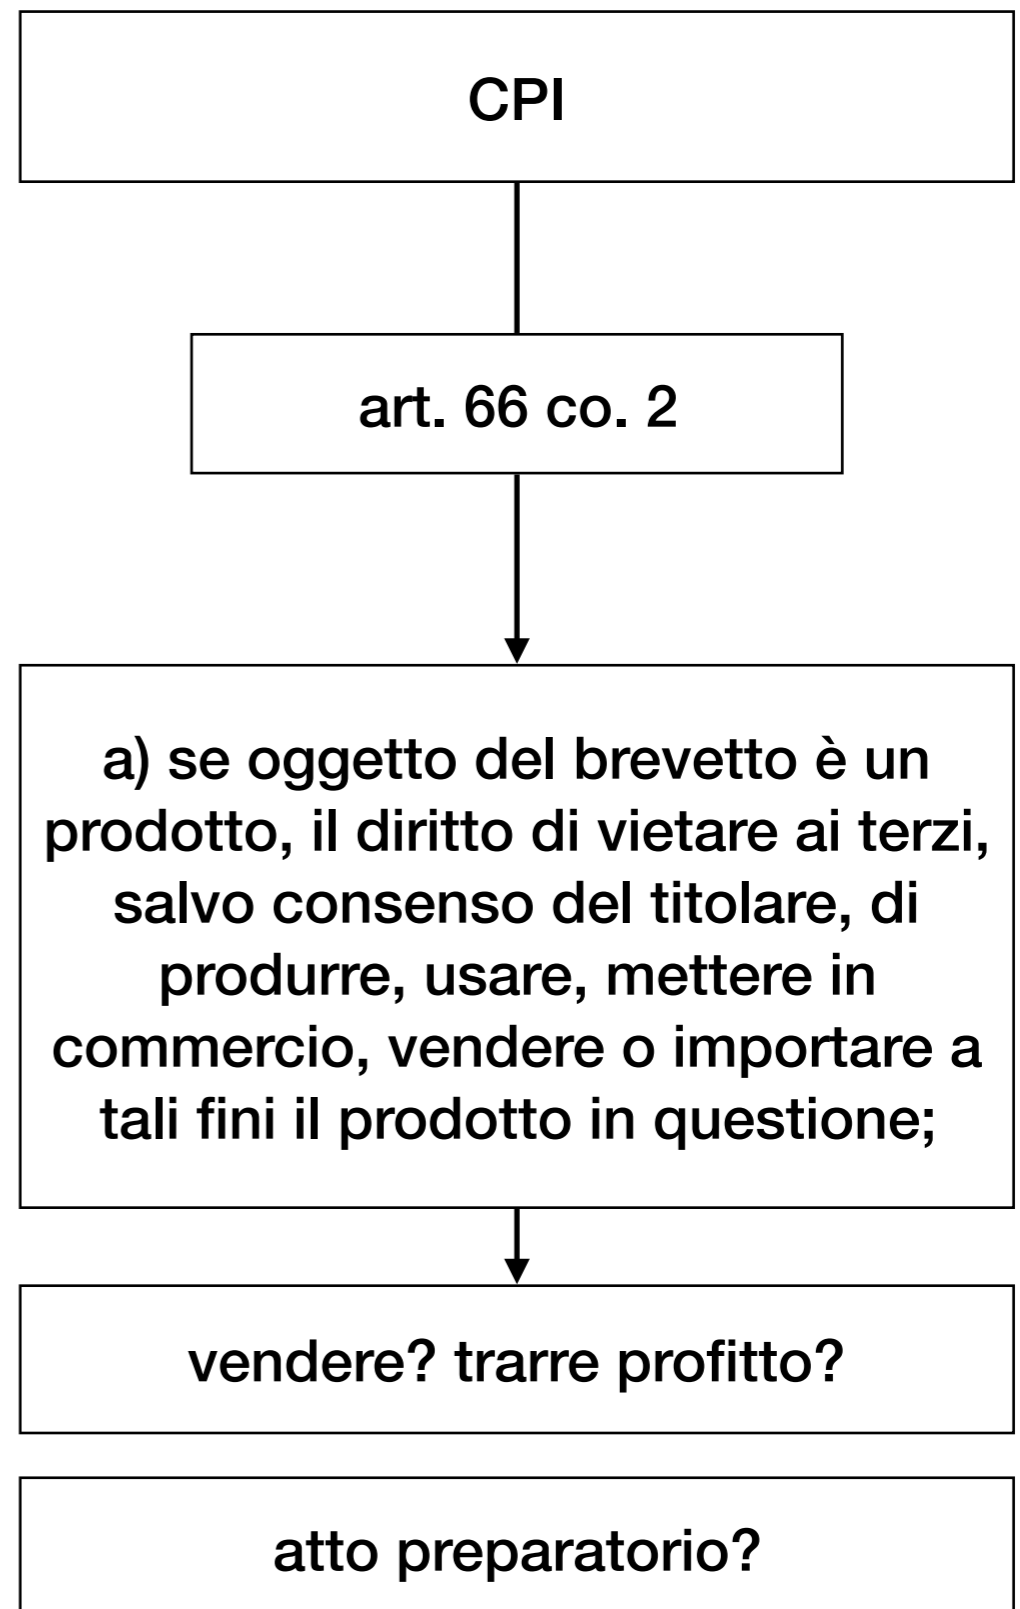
CPI

art. 66 co. 2

a) se oggetto del brevetto è un prodotto, il diritto di vietare ai terzi, salvo consenso del titolare, di produrre, usare, mettere in commercio, vendere o importare a tali fini il prodotto in questione;

vendere? trarre profitto?

atto preparatorio?